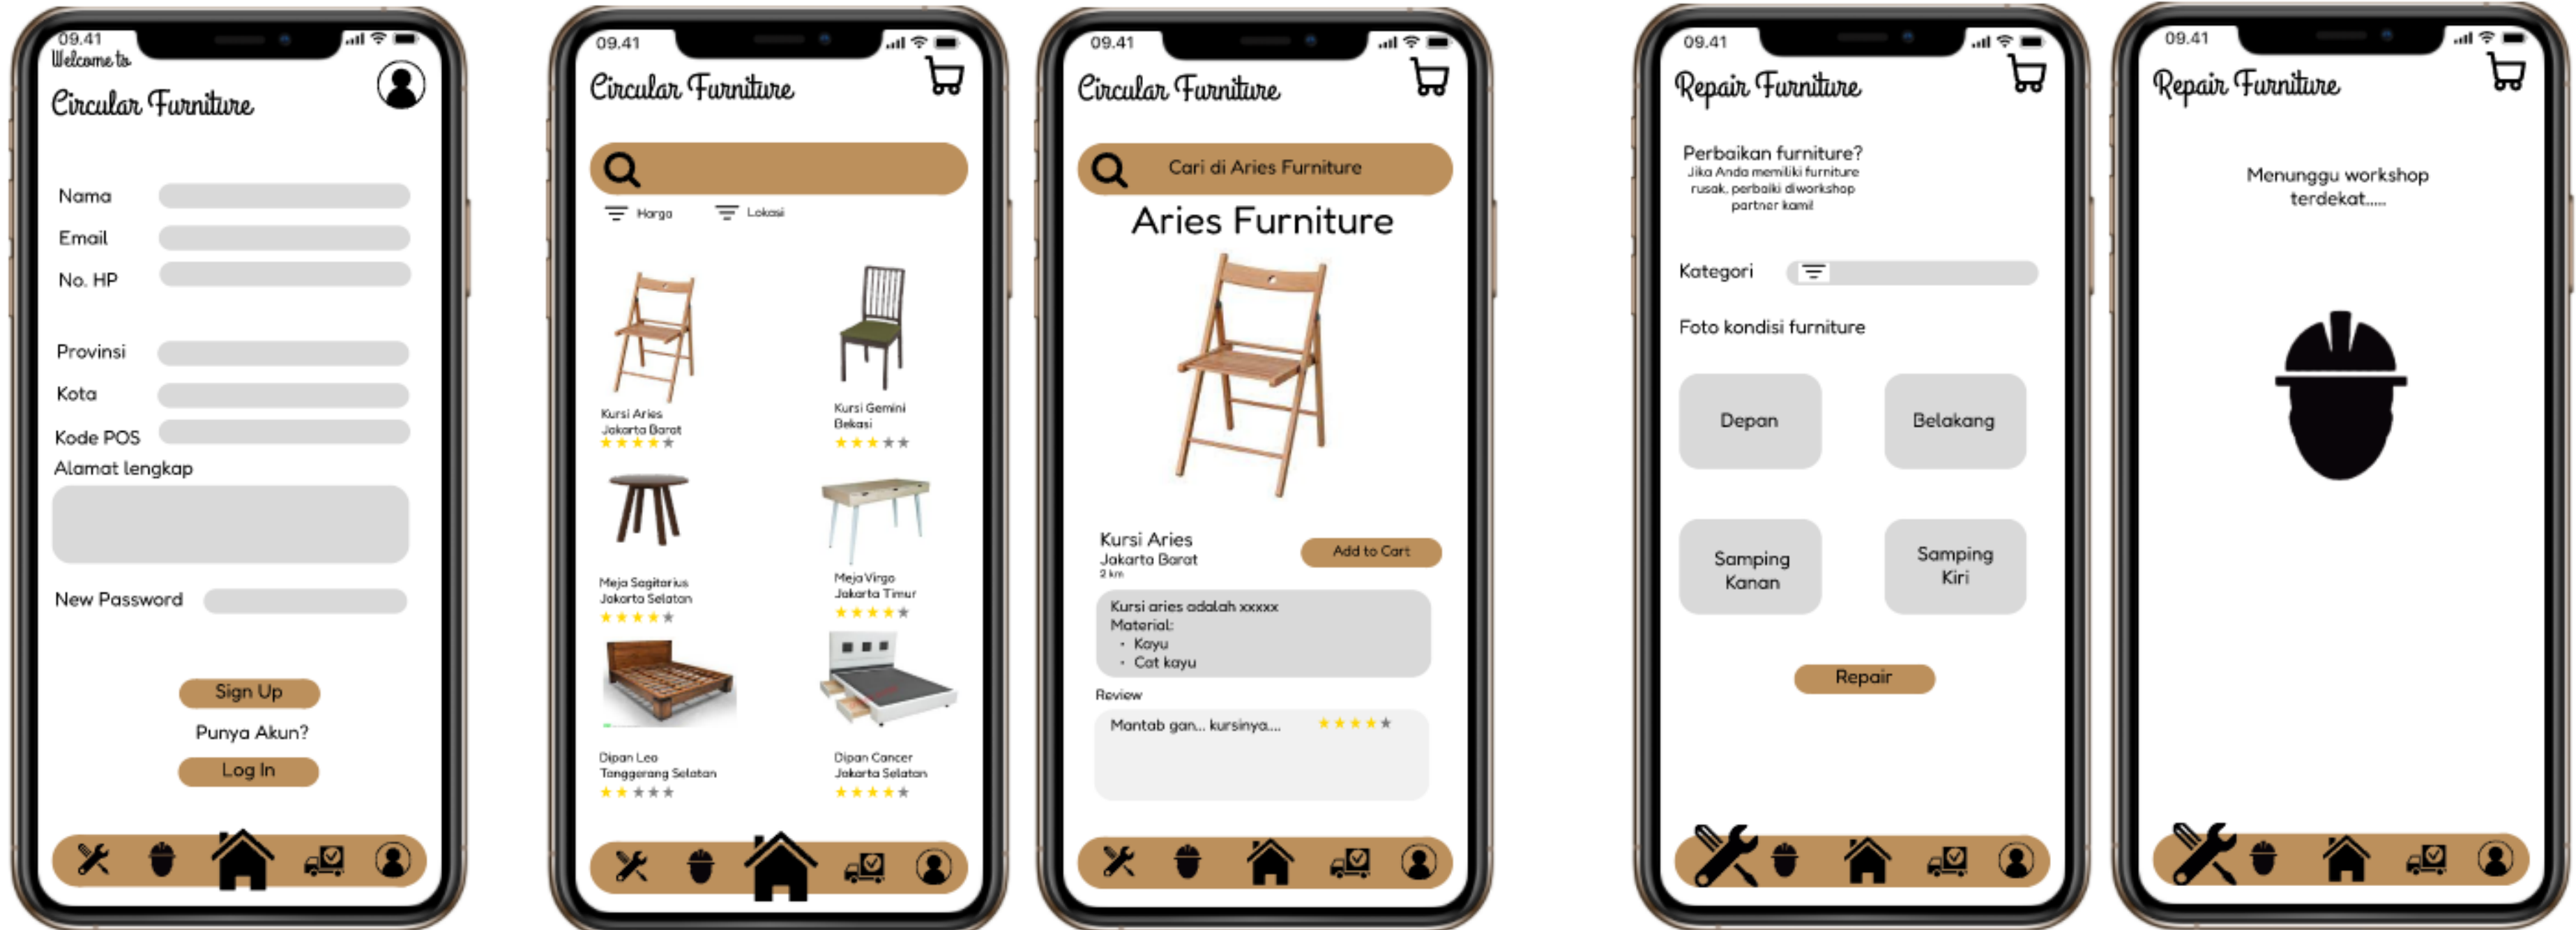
09.41
Welcome to
Circular Furniture

Nama
Email
No. HP
Provinsi
Kota
Kode POS
Alamat lengkap
New Password

Sign Up
Punya Akun?
Log In

09.41
Circular Furniture

Harga
Lokasi

Kursi Aries
Jakarta Barat

Kursi Gemini
Bekasi

Meja Sagitarius
Jakarta Selatan

Meja Virgo
Jakarta Timur

Dipan Leo
Tanggerang Selatan

Dipan Cancer
Jakarta Selatan

09.41
Circular Furniture

Cari di Aries Furniture

Aries Furniture

Kursi Aries
Jakarta Barat
2 km

Add to Cart

Kursi aries adalah xxxxx
Material:
• Kayu
• Cat kayu

Review
Mantab gan... kursinya....

09.41
Repair Furniture

Perbaikan furniture?
Jika Anda memiliki furniture rusak, perbaiki diworkshop partner kami

Kategori
Foto kondisi furniture

Depan
Belakang
Samping Kanan
Samping Kiri

Repair

09.41
Repair Furniture

Menunggu workshop terdekat.....